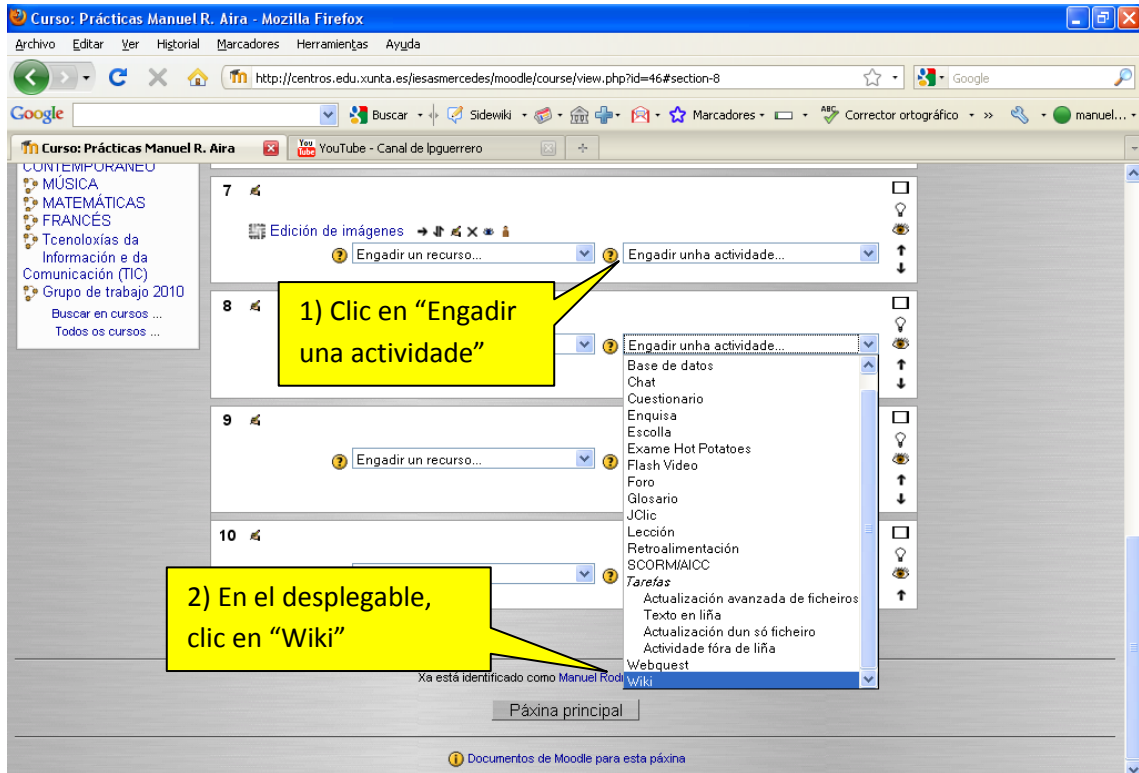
Curso: Prácticas Manuel R. Aira - Mozilla Firefox

Archivo Editar Ver Historial Marcadores Herramientas Ayuda

http://centros.edu.xunta.es/iesasmercedes/moodle/course/view.php?id=46#section-8

Google

Google Buscar Sidewiki Marcadores Corrector ortográfico » manuel...

Curso: Prácticas Manuel R. Aira

YouTube - Canal de lpguerrero

CONTEMPORÁNEO
MÚSICA
MATEMÁTICAS
FRANCÉS
Tcenoloxías da Información e da Comunicación (TIC)
Grupo de trabajo 2010
Buscar en cursos ...
Todos os cursos ...

7

Edición de imágenes

Engadir un recurso...

Engadir unha actividade...

8

1) Clic en "Engadir una actividade"

Engadir unha actividade...

Base de datos
Chat
Cuestionario
Enquisa
Escolla
Exame Hot Potatoes
Flash Video
Foro
Glosario
JClic
Lección
Retroalimentación
SCORM/AICC
Tarefas
Actualización avanzada de ficheiros
Texto en liña
Actualización dun só ficheiro
Actividade fóra de liña
Webquest
Wiki

9

Engadir un recurso...

10

2) En el desplegable, clic en "Wiki"

Xa está identificado como Manuel Rod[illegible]

Páxina principal

Documentos de Moodle para esta páxina